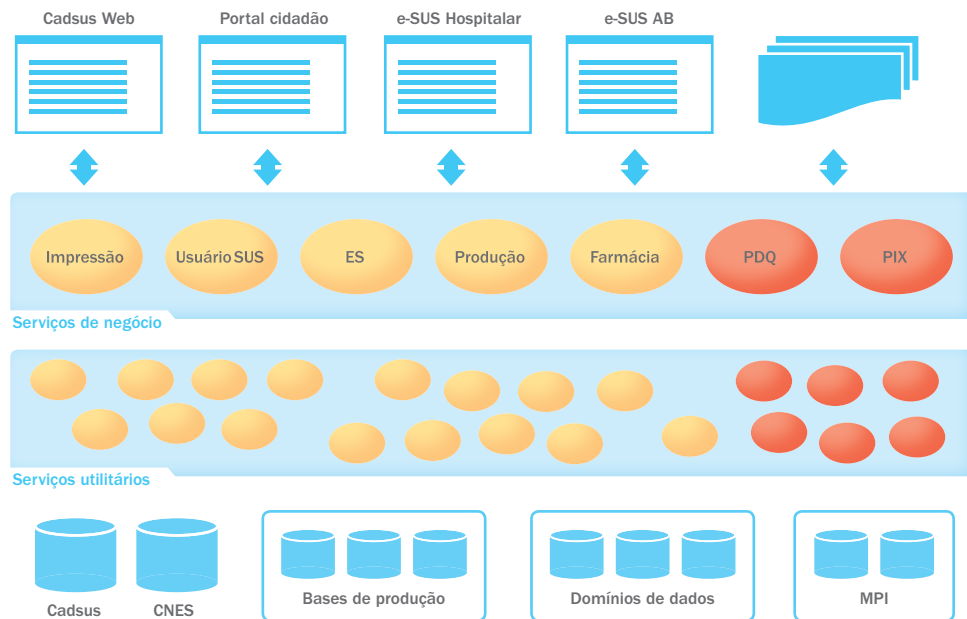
Cadsus Web

Portal cidadão

e-SUS Hospitalar

e-SUS AB

Impressão

Usuário SUS

ES

Produção

Farmácia

PDQ

PIX

Serviços de negócio

Serviços utilitários

Cadsus

CNES

Bases de produção

Domínios de dados

MPI